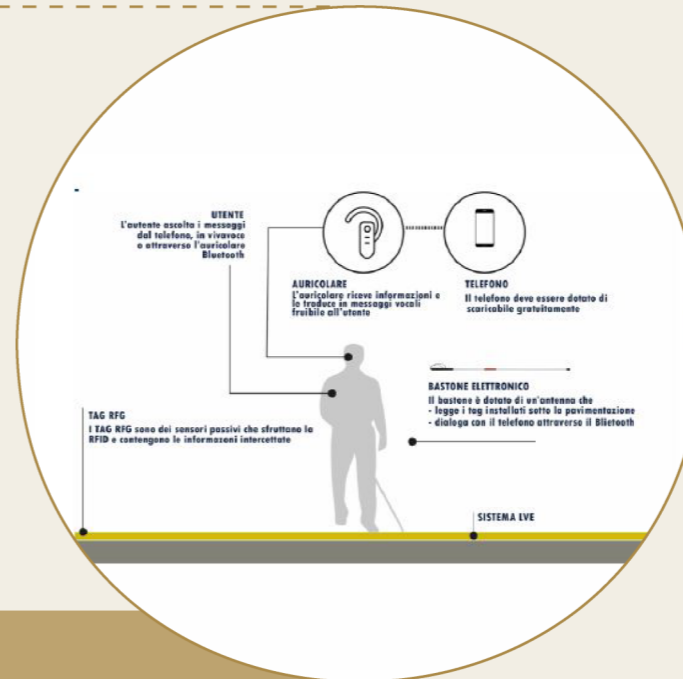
UTENTE
L'autente ascolta i messaggi dal telefono, in vivavoce o attraverso l'auricolare Bluetooth

AURICOLARE
L'auricolare riceve informazioni e le traduce in messaggi vocali fruibile all'utento

TELEFONO
Il telefono deve essere dotato di scaricabile gratuitamente

BASTONE ELETTRONICO
Il bastone è dotato di un'antenna che
- legge i tag installati sotto la pavimentazione
- dialoga con il telefono attraverso il Blietooth

TAG RFG
I TAG RFG sono dei sensori passivi che sfruttano la RFID e contengono le informazioni intercettate

SISTEMA LVE